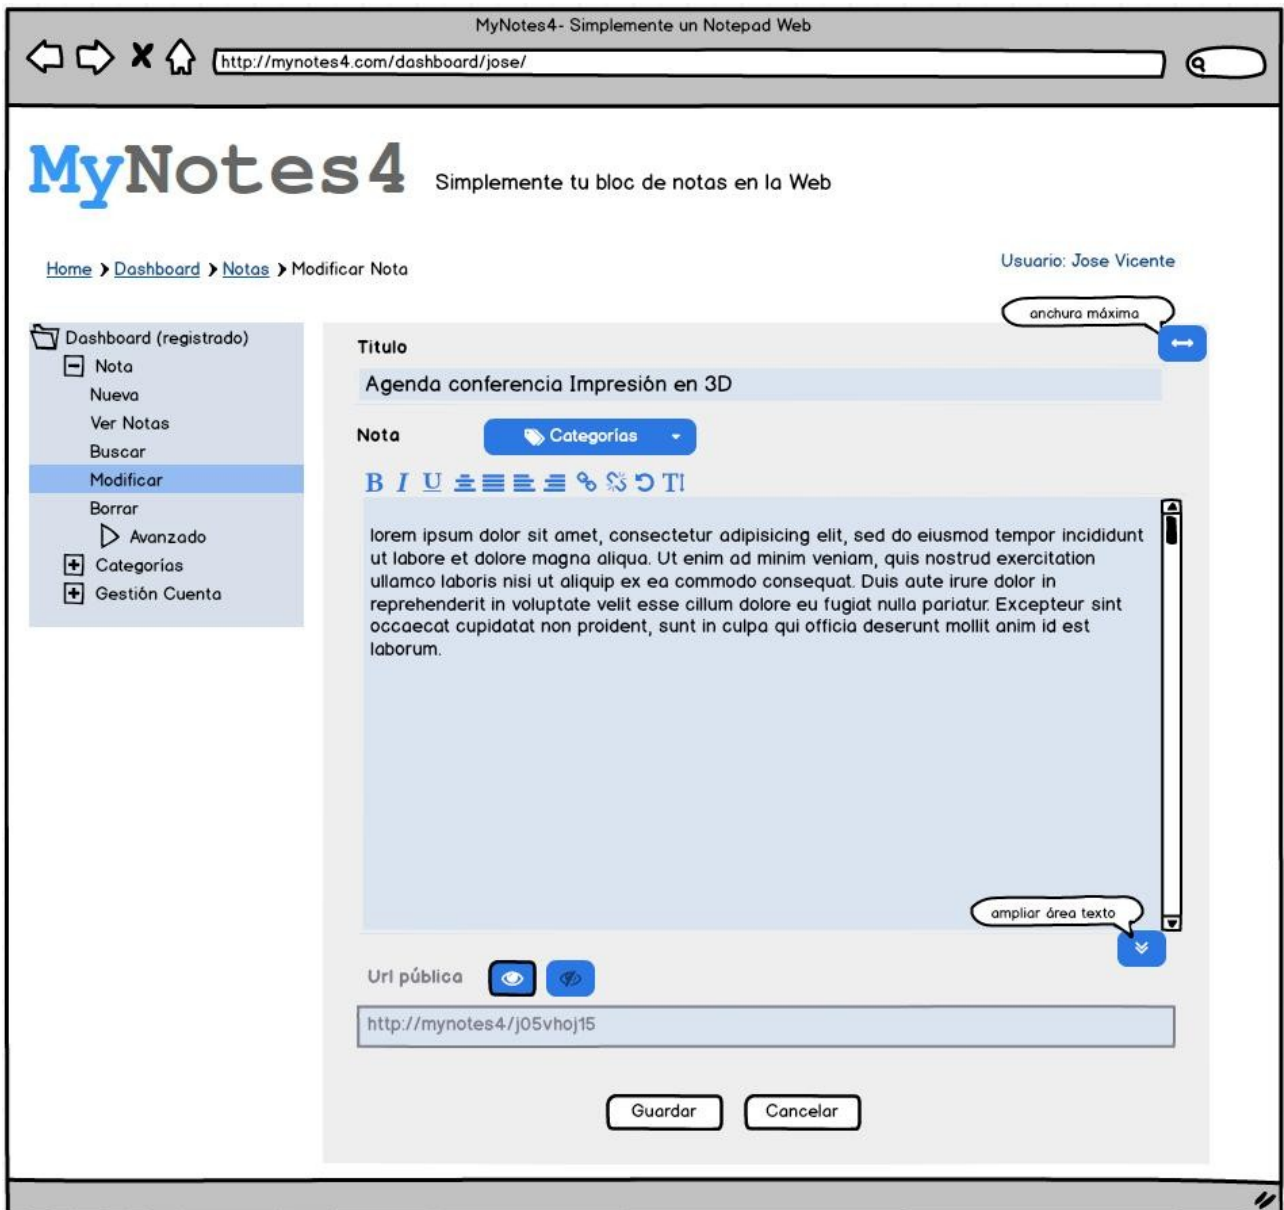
MyNotes4- Simplemente un Notepad Web

http://mynotes4.com/dashboard/jose/

MyNotes4 Simplemente tu bloc de notas en la Web

Home > Dashboard > Notas > Modificar Nota

Usuario: Jose Vicente

anchura máxima

Dashboard (registrado)
Nota
Nueva
Ver Notas
Buscar
Modificar
Borrar
Avanzado
Categorías
Gestión Cuenta

Titulo

Agenda conferencia Impresión en 3D

Nota

Categorías

B I U

lorem ipsum dolor sit amet, consectetur adipisicing elit, sed do eiusmod tempor incididunt ut labore et dolore magna aliqua. Ut enim ad minim veniam, quis nostrud exercitation ullamco laboris nisi ut aliquip ex ea commodo consequat. Duis aute irure dolor in reprehenderit in voluptate velit esse cillum dolore eu fugiat nulla pariatur. Excepteur sint occaecat cupidatat non proident, sunt in culpa qui officia deserunt mollit anim id est laborum.

ampliar área texto

Url pública

http://mynotes4/j05vhoj15

Guardar Cancelar